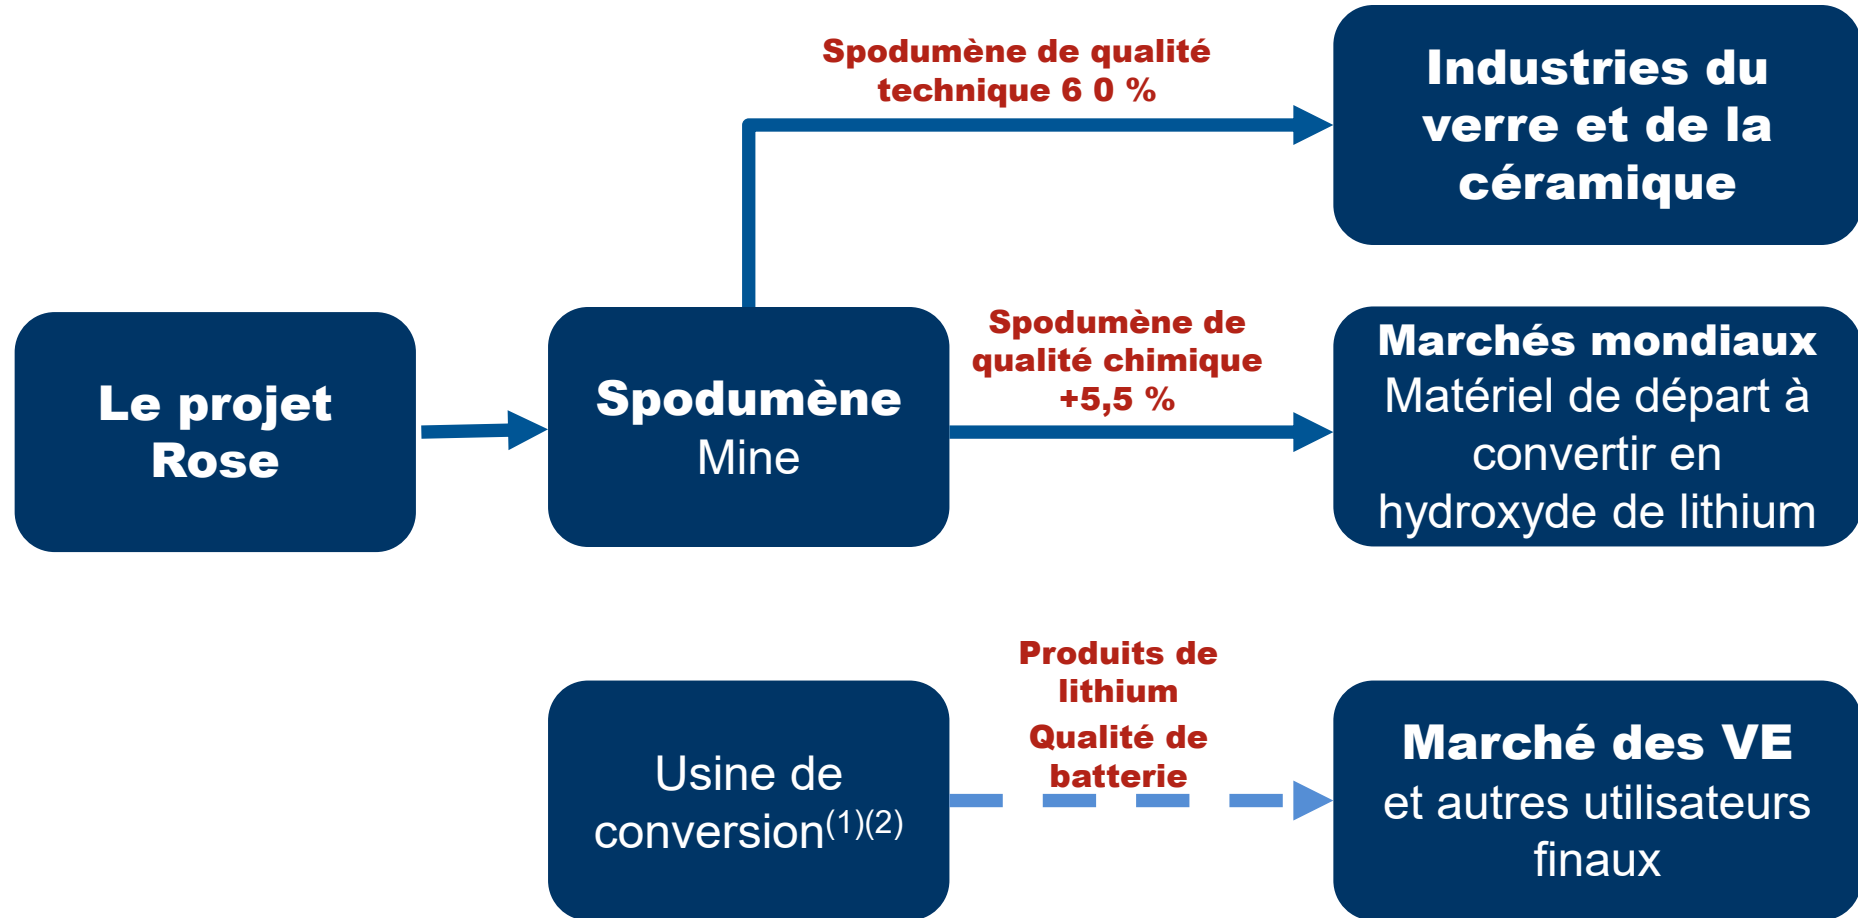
Le projet Rose

Spodumène
Mine

Spodumène de qualité technique 6 0 %

Industries du verre et de la céramique

Spodumène de qualité chimique +5,5 %

Marchés mondiaux
Matériel de départ à convertir en hydroxyde de lithium

Usine de conversion$^{(1)(2)}$

Produits de lithium
Qualité de batterie

Marché des VE
et autres utilisateurs finaux